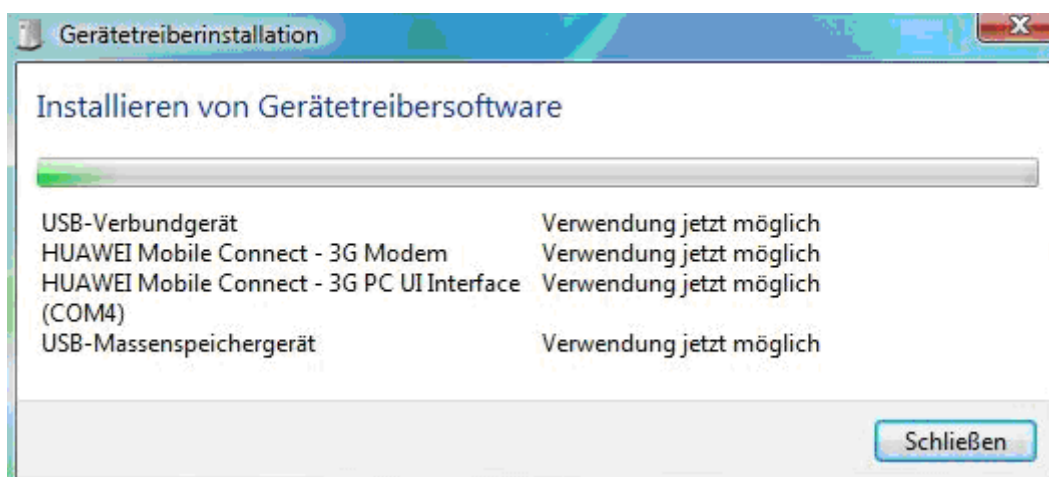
Gerätetreiberinstallation

Installieren von Gerätetreibersoftware

| | |
|---|---|
| USB-Verbundgerät | Verwendung jetzt möglich |
| HUAWEI Mobile Connect - 3G Modem | Verwendung jetzt möglich |
| HUAWEI Mobile Connect - 3G PC UI Interface (COM4) | Verwendung jetzt möglich |
| USB-Massenspeichergerät | Verwendung jetzt möglich |

Schließen